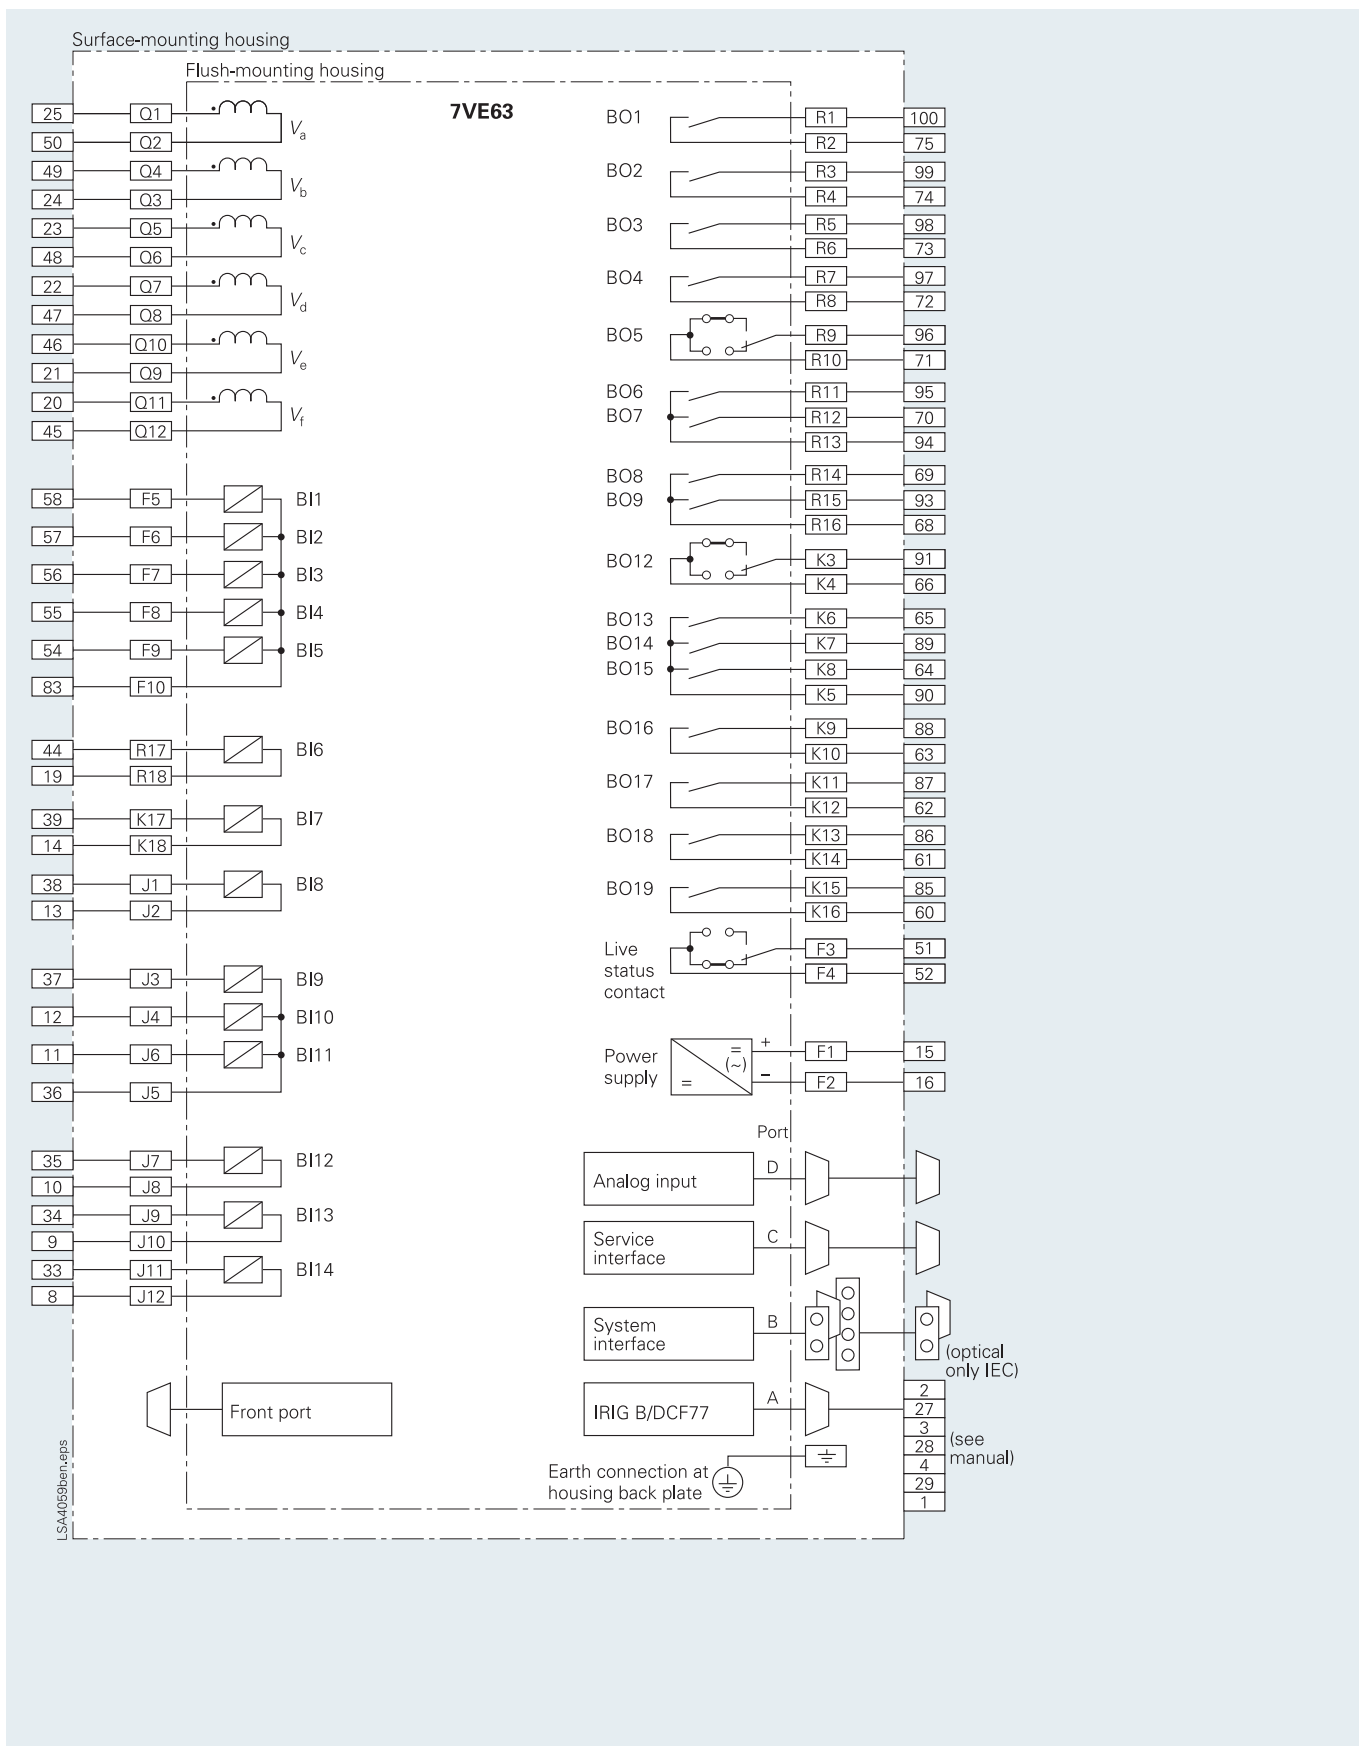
Surface-mounting housing

Flush-mounting housing

7VE63

25 Q1
50 Q2 $V_a$
49 Q4
24 Q3 $V_b$
23 Q5
48 Q6 $V_c$
22 Q7
47 Q8 $V_d$
46 Q10
21 Q9 $V_e$
20 Q11
45 Q12 $V_f$

58 F5 BI1
57 F6 BI2
56 F7 BI3
55 F8 BI4
54 F9 BI5
83 F10

44 R17 BI6
19 R18
39 K17 BI7
14 K18
38 J1 BI8
13 J2

37 J3 BI9
12 J4 BI10
11 J6 BI11
36 J5

35 J7 BI12
10 J8
34 J9 BI13
9 J10
33 J11 BI14
8 J12

Front port

BO1 R1 100
R2 75
BO2 R3 99
R4 74
BO3 R5 98
R6 73
BO4 R7 97
R8 72
BO5 R9 96
R10 71
BO6 R11 95
BO7 R12 70
R13 94
BO8 R14 69
BO9 R15 93
R16 68
BO12 K3 91
K4 66
BO13 K6 65
BO14 K7 89
BO15 K8 64
K5 90
BO16 K9 88
K10 63
BO17 K11 87
K12 62
BO18 K13 86
K14 61
BO19 K15 85
K16 60
Live status contact F3 51
F4 52

Power supply = (~) = + F1 15
– F2 16

Port
Analog input D
Service interface C
System interface B
(optical only IEC)
IRIG B/DCF77 A
2
27
3
28 (see manual)
4
29
1

Earth connection at housing back plate

LSA4059ben.eps